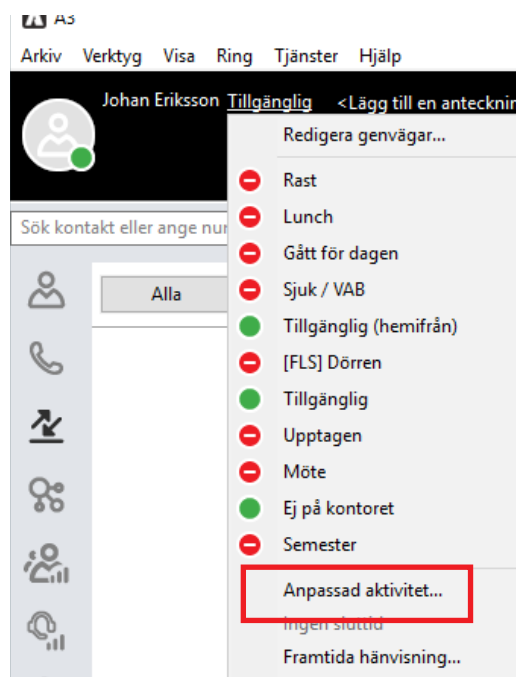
A3

Arkiv Verktyg Visa Ring Tjänster Hjälp

Johan Eriksson Tillgänglig <Lägg till en antecknin

Sök kontakt eller ange nu

Alla

Redigera genvägar...

Rast

Lunch

Gått för dagen

Sjuk / VAB

Tillgänglig (hemifrån)

[FLS] Dörren

Tillgänglig

Upptagen

Möte

Ej på kontoret

Semester

Anpassad aktivitet...

Ingen sluttid

Framtida hänvisning...